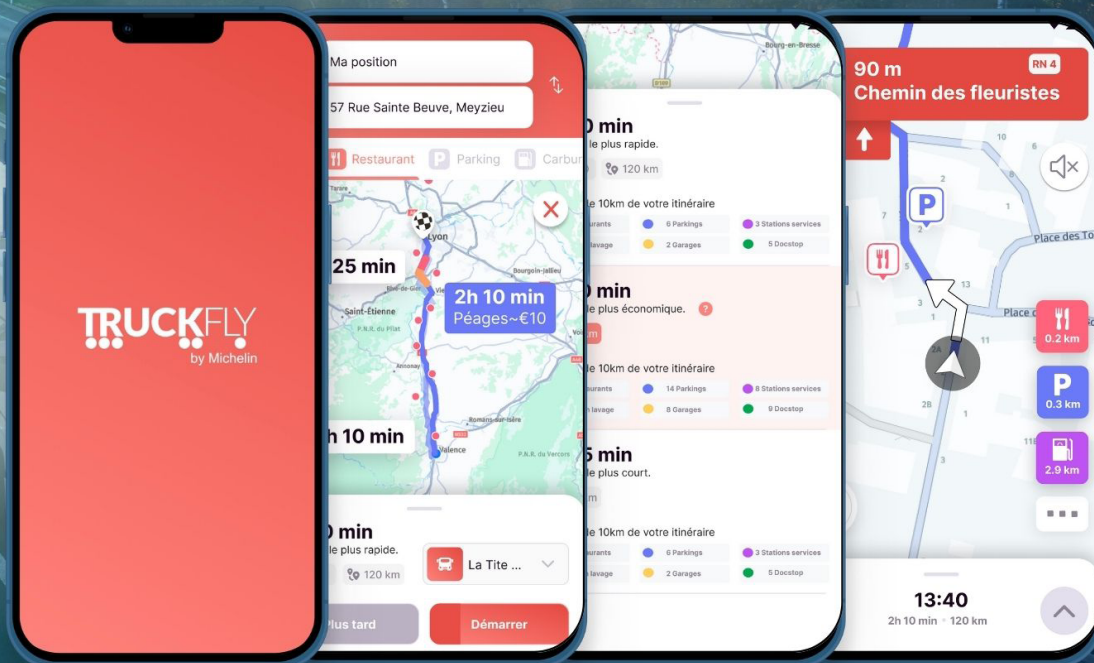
TRUCKFLY
by Michelin

Ma position
57 Rue Sainte Beuve, Meyzieu
Restaurant Parking Carbu
Lyon
25 min
2h 10 min
Péages~€10
Saint-Étienne
h 10 min
Valence
0 min
le plus rapide.
120 km
La Tite ...
Plus tard
Démarrer

0 min
le plus rapide.
120 km
le 10km de votre itinéraire
urants
lavage
6 Parkings
2 Garages
3 Stations services
5 Docstop
0 min
plus économique.
le 10km de votre itinéraire
urants
lavage
14 Parkings
8 Garages
8 Stations services
9 Docstop
5 min
plus court.
m
le 10km de votre itinéraire
urants
lavage
6 Parkings
2 Garages
3 Stations services
5 Docstop

90 m
Chemin des fleuristes
RN 4
Place des T
Place
0.2 km
0.3 km
2.9 km
13:40
2h 10 min · 120 km